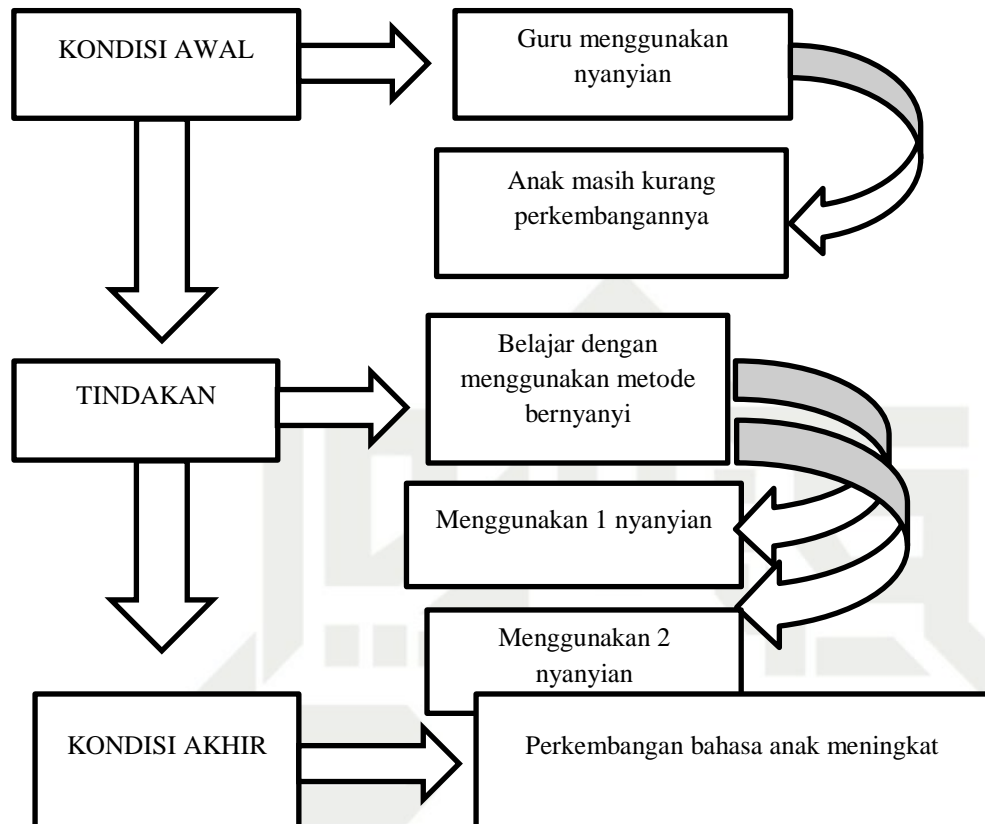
KONDISI AWAL

Guru menggunakan nyanyian

Anak masih kurang perkembangannya

TINDAKAN

Belajar dengan menggunakan metode bernyanyi

Menggunakan 1 nyanyian

Menggunakan 2 nyanyian

KONDISI AKHIR

Perkembangan bahasa anak meningkat